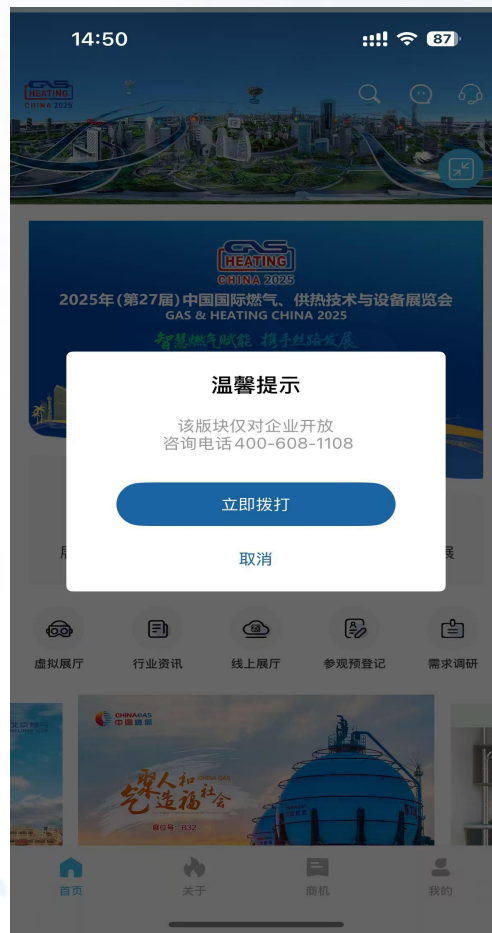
14:50

87

GAS HEATING CHINA 2025

GAS HEATING CHINA 2025

2025年(第27届)中国国际燃气、供热技术与设备展览会

GAS & HEATING CHINA 2025

智慧燃气赋能 携手丝路发展

温馨提示

该版块仅对企业开放
咨询电话 400-608-1108

立即拨打

取消

虚拟展厅

行业资讯

线上展厅

参观预登记

需求调研

CHINAGAS 中国燃气

气聚人和 造福社会

展位号：B32

首页

关于

商机

我的